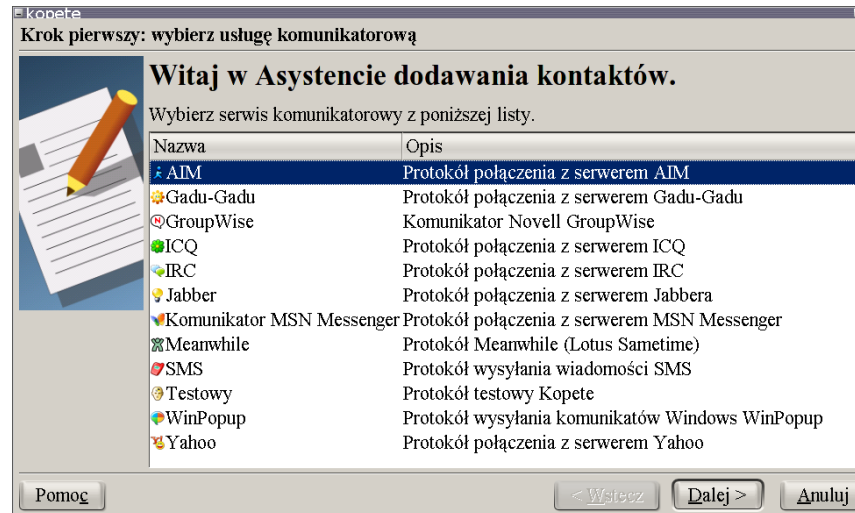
kopete

Krok pierwszy: wybierz usługę komunikatorową

Witaj w Asystencie dodawania kontaktów.

Wybierz serwis komunikatorowy z poniższej listy.

| Nazwa | Opis |
|---|---|
| AIM | Protokół połączenia z serwerem AIM |
| Gadu-Gadu | Protokół połączenia z serwerem Gadu-Gadu |
| GroupWise | Komunikator Novell GroupWise |
| ICQ | Protokół połączenia z serwerem ICQ |
| IRC | Protokół połączenia z serwerem IRC |
| Jabber | Protokół połączenia z serwerem Jabbera |
| Komunikator MSN Messenger | Protokół połączenia z serwerem MSN Messenger |
| Meanwhile | Protokół Meanwhile (Lotus Sametime) |
| SMS | Protokół wysyłania wiadomości SMS |
| Testowy | Protokół testowy Kopete |
| WinPopup | Protokół wysyłania komunikatów Windows WinPopup |
| Yahoo | Protokół połączenia z serwerem Yahoo |

Pomoc

< Wstecz

Dalej >

Anuluj